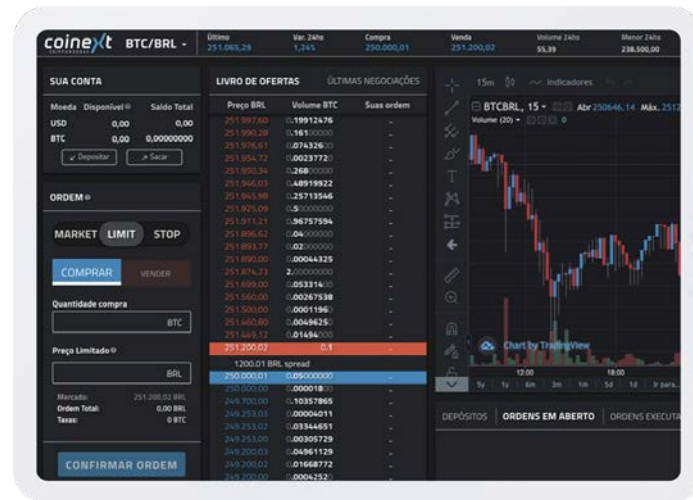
coinext BTC/BRL

| Último | Var. 24hs | Compra | Venda | Volume 24hs | Menor 24hs |
|---|---|---|---|---|---|
| 251.065,29 | 1,24% | 250.000,01 | 251.200,02 | 55,39 | 238.500,00 |

SUA CONTA

| Moeda | Disponível | Saldo Total |
|---|---|---|
| USD | 0,00 | 0,00 |
| BTC | 0,00 | 0,00000000 |

Depositar Sacar

ORDEM

MARKET LIMIT STOP

COMPRAR VENDER

Quantidade compra

BTC

Preço Limitado

BRL

Mercado: 251.200,02 BRL
Ordem Total: 0,00 BRL
Taxas: 0 BTC

CONFIRMAR ORDEM

LIVRO DE OFERTAS ÚLTIMAS NEGOCIAÇÕES

| Preço BRL | Volume BTC | Suas ordem |
|---|---|---|
| 251.997,60 | 0.19912476 | - |
| 251.990,28 | 0.161 | - |
| 251.976,61 | 0.074326 | - |
| 251.954,72 | 0.0023772 | - |
| 251.950,34 | 0.268 | - |
| 251.946,03 | 0.48919922 | - |
| 251.945,98 | 0.25713546 | - |
| 251.925,09 | 0.5 | - |
| 251.911,21 | 0.96757594 | - |
| 251.896,62 | 0.04 | - |
| 251.893,77 | 0.02 | - |
| 251.890,00 | 0.00044325 | - |
| 251.874,23 | 2. | - |
| 251.699,00 | 0.053314 | - |
| 251.560,00 | 0.00267538 | - |
| 251.500,00 | 0.0001196 | - |
| 251.460,80 | 0.0049625 | - |
| 251.449,12 | 0.01494 | - |
| 251.200,02 | 0.1 | - |

1200.01 BRL spread

| Preço BRL | Volume BTC | Suas ordem |
|---|---|---|
| 250.000,01 | 0.05 | - |
| 250.000,00 | 0.000018 | - |
| 249.700,00 | 0.10357865 | - |
| 249.253,03 | 0.00004011 | - |
| 249.253,02 | 0.03344651 | - |
| 249.253,00 | 0.00305729 | - |
| 249.200,03 | 0.04961129 | - |
| 249.200,02 | 0.01668772 | - |
| 249.200,00 | 0.0004252 | - |

15m Indicadores

BTCBRL, 15 Abr 250646.14 Máx. 2512
Volume (20) 0

Chart by TradingView

12:00 18:00

5y 1y 6m 3m 1m 5d 1d Ir para...

DEPÓSITOS ORDENS EM ABERTO ORDENS EXECUTA